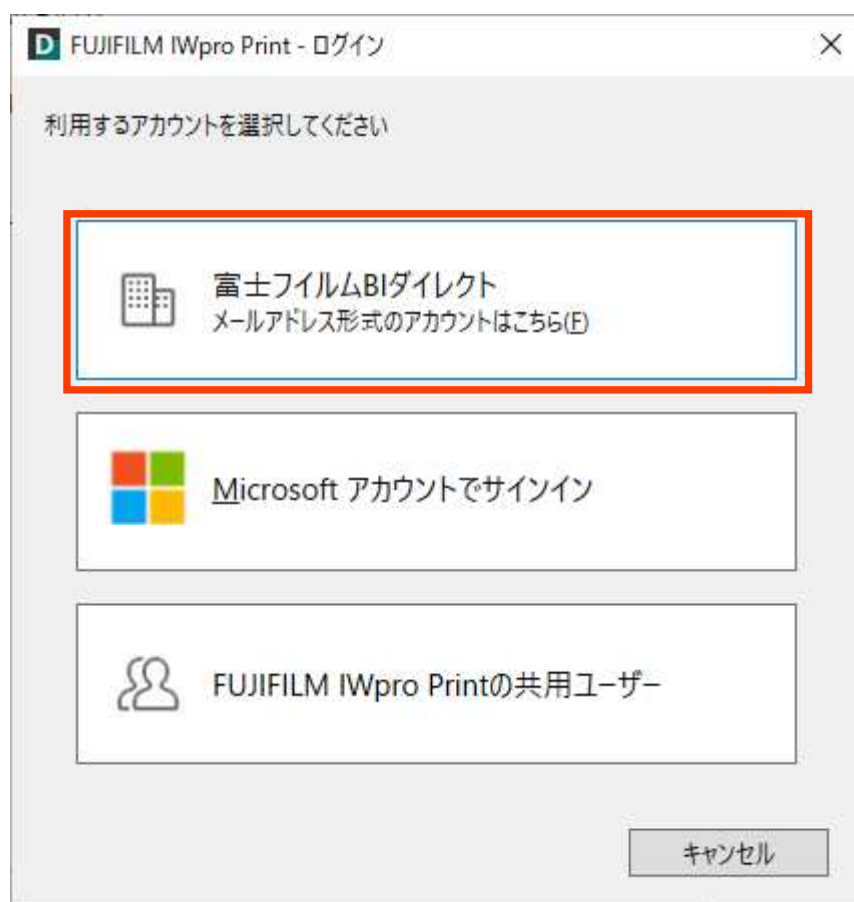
D FUJIFILM IWpro Print - ログイン

×

利用するアカウントを選択してください

富士フイルムBIダイレクト
メールアドレス形式のアカウントはこちら(F)

Microsoft アカウントでサインイン

FUJIFILM IWpro Printの共用ユーザー

キャンセル